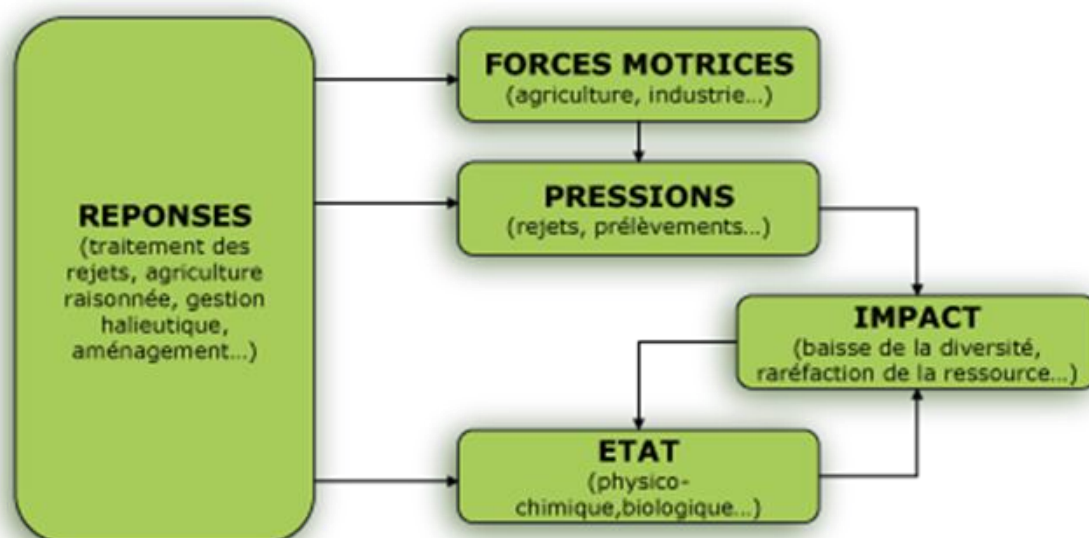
REPONSES
(traitement des rejets, agriculture raisonnée, gestion halieutique, aménagement...)

FORCES MOTRICES
(agriculture, industrie...)

PRESSIONS
(rejets, prélèvements...)

IMPACT
(baisse de la diversité, raréfaction de la ressource...)

ETAT
(physico-chimique,biologique...)